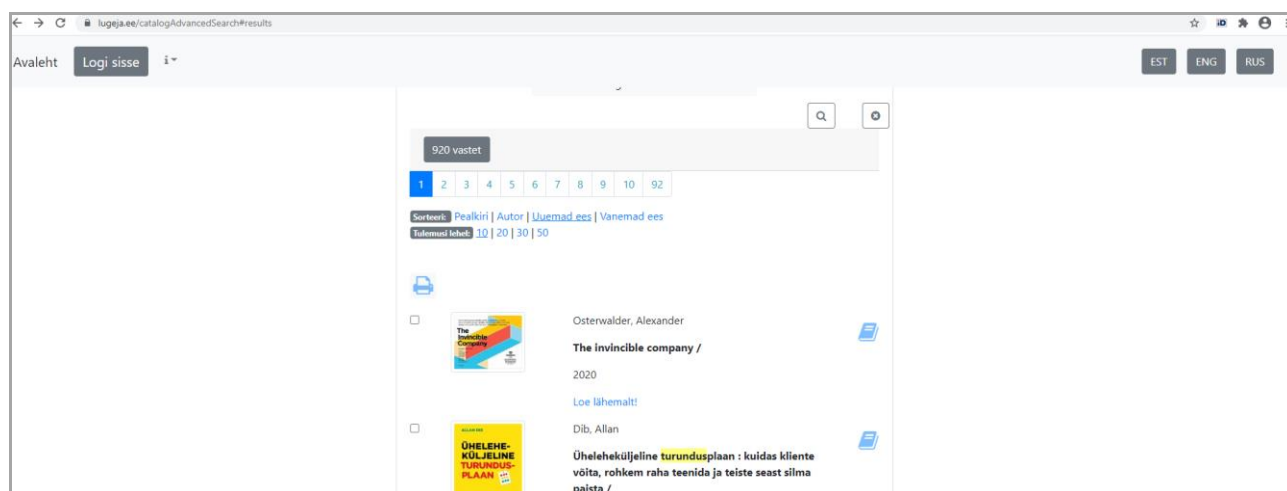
lugeja.ee/catalogAdvancedSearch#results

Avaleht Logi sisse

EST ENG RUS

920 vastet

1 2 3 4 5 6 7 8 9 10 92

Sorteeri: Pealkiri | Autor | Uuemad ees | Vanemad ees
Tulemusi lehel: 10 | 20 | 30 | 50

The Invincible Company

Osterwalder, Alexander

The invincible company /

2020

Loe lähemalt!

ÜHELEHEKÜLJELINE TURUNDUSPLAAN

Dib, Allan

Üheleheküljeline turundusplaan : kuidas kliente võita, rohkem raha teenida ja teiste seast silma paista /